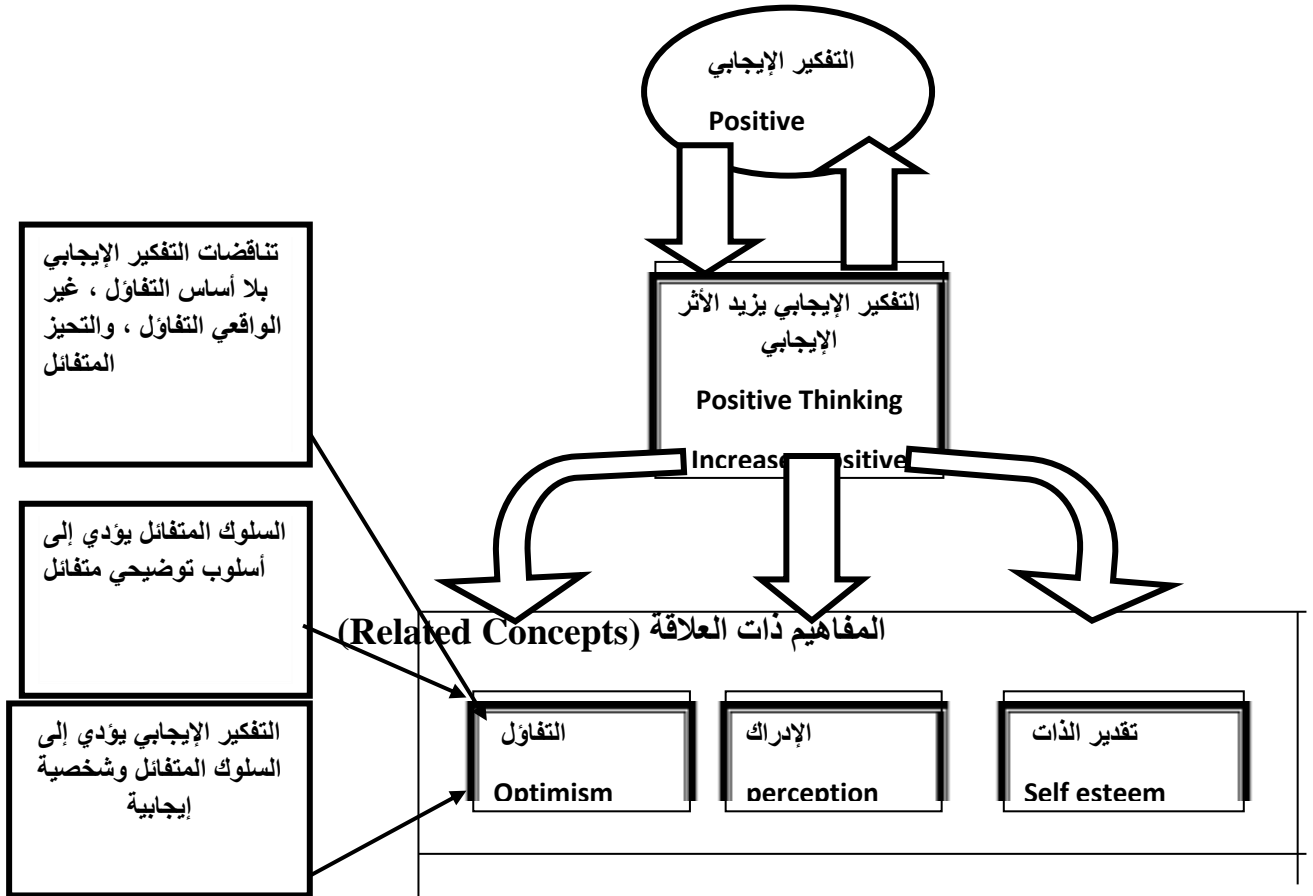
التفكير الإيجابي

Positive

تناقضات التفكير الإيجابي بلا أساس التفاؤل ، غير الواقعي التفاؤل ، والتحيز المتفائل

التفكير الإيجابي يزيد الأثر الإيجابي

Positive Thinking

Increase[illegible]sitive

السلوك المتفائل يؤدي إلى أسلوب توضيحي متفائل

المفاهيم ذات العلاقة (Related Concepts)

التفكير الإيجابي يؤدي إلى السلوك المتفائل وشخصية إيجابية

التفاؤل

Optimism

الإدراك

perception

تقدير الذات

Self esteem